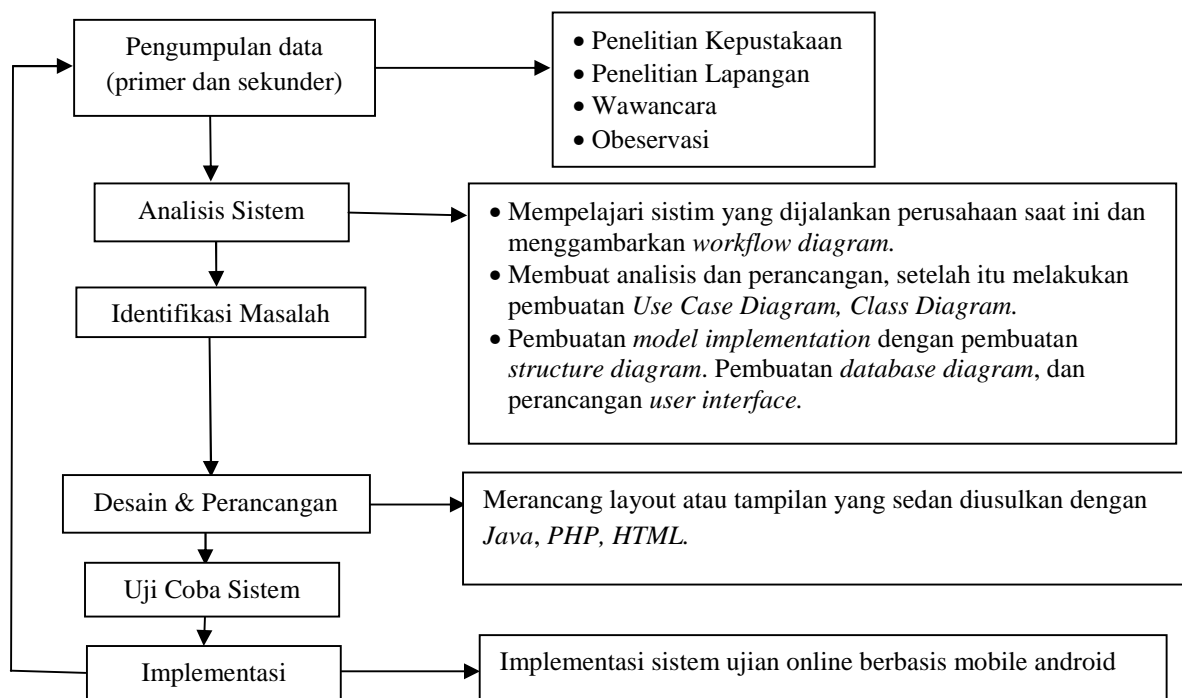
Pengumpulan data (primer dan sekunder)

- Penelitian Kepustakaan
- Penelitian Lapangan
- Wawancara
- Obeservasi

Analisis Sistem

- Mempelajari sistim yang dijalankan perusahaan saat ini dan menggambarkan *workflow diagram.*
- Membuat analisis dan perancangan, setelah itu melakukan pembuatan *Use Case Diagram, Class Diagram.*
- Pembuatan *model implementation* dengan pembuatan *structure diagram*. Pembuatan *database diagram*, dan perancangan *user interface.*

Identifikasi Masalah

Desain & Perancangan

Merancang layout atau tampilan yang sedan diusulkan dengan *Java*, *PHP, HTML.*

Uji Coba Sistem

Implementasi

Implementasi sistem ujian online berbasis mobile android